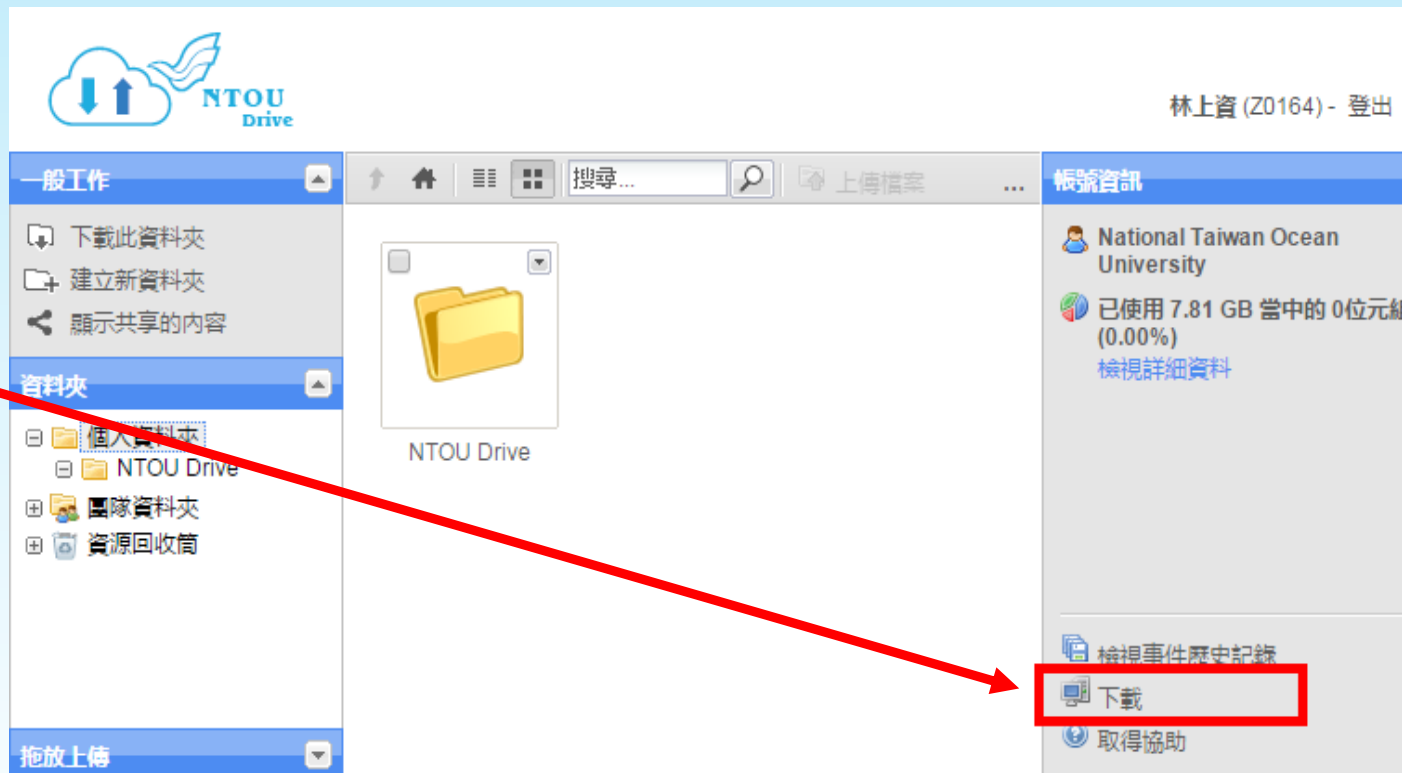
NTOU Drive

林上資 (Z0164) - 登出

一般工作

下載此資料夾
建立新資料夾
顯示共享的內容

資料夾

個人資料夾
NTOU Drive
團隊資料夾
資源回收筒

拖放上傳

搜尋...

上傳檔案

...

NTOU Drive

帳號資訊

National Taiwan Ocean University

已使用 7.81 GB 當中的 0位元組 (0.00%)

檢視詳細資料

檢視事件歷史記錄

下載

取得協助